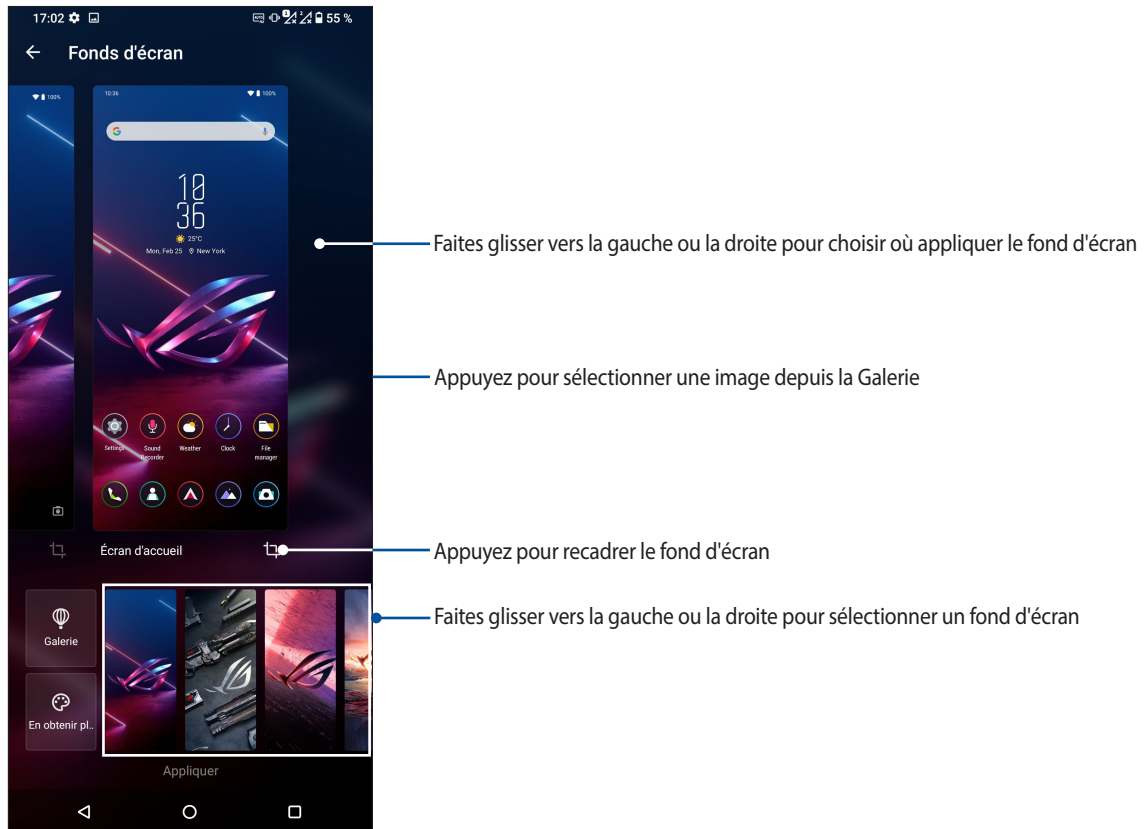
17:02 55 %

Fonds d'écran

100%

10:36 100%

10
36

25°C

Mon, Feb 25 New York

Settings Sound Recorder Weather Clock File manager

Écran d'accueil

Galerie

En obtenir pl...

Appliquer

Faites glisser vers la gauche ou la droite pour choisir où appliquer le fond d'écran

Appuyez pour sélectionner une image depuis la Galerie

Appuyez pour recadrer le fond d'écran

Faites glisser vers la gauche ou la droite pour sélectionner un fond d'écran